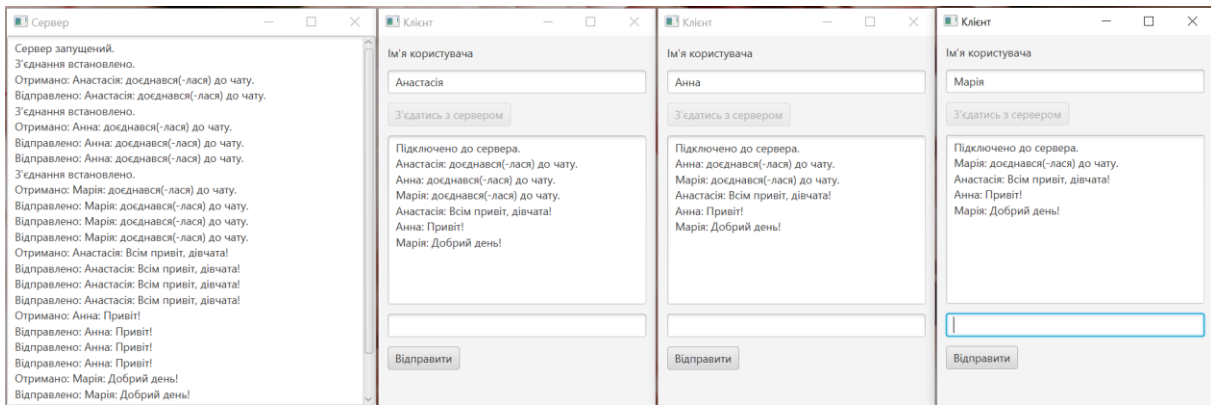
Сервер

Сервер запущений.
З'єднання встановлено.
Отримано: Анастасія: доєднався(-лася) до чату.
Відправлено: Анастасія: доєднався(-лася) до чату.
З'єднання встановлено.
Отримано: Анна: доєднався(-лася) до чату.
Відправлено: Анна: доєднався(-лася) до чату.
Відправлено: Анна: доєднався(-лася) до чату.
З'єднання встановлено.
Отримано: Марія: доєднався(-лася) до чату.
Відправлено: Марія: доєднався(-лася) до чату.
Відправлено: Марія: доєднався(-лася) до чату.
Відправлено: Марія: доєднався(-лася) до чату.
Отримано: Анастасія: Всім привіт, дівчата!
Відправлено: Анастасія: Всім привіт, дівчата!
Відправлено: Анастасія: Всім привіт, дівчата!
Відправлено: Анастасія: Всім привіт, дівчата!
Отримано: Анна: Привіт!
Відправлено: Анна: Привіт!
Відправлено: Анна: Привіт!
Відправлено: Анна: Привіт!
Отримано: Марія: Добрий день!
Відправлено: Марія: Добрий день!

Клієнт

Ім'я користувача
Анастасія
З'єдатись з сервером
Підключено до сервера.
Анастасія: доєднався(-лася) до чату.
Анна: доєднався(-лася) до чату.
Марія: доєднався(-лася) до чату.
Анастасія: Всім привіт, дівчата!
Анна: Привіт!
Марія: Добрий день!
Відправити

Клієнт

Ім'я користувача
Анна
З'єдатись з сервером
Підключено до сервера.
Анна: доєднався(-лася) до чату.
Марія: доєднався(-лася) до чату.
Анастасія: Всім привіт, дівчата!
Анна: Привіт!
Марія: Добрий день!
Відправити

Клієнт

Ім'я користувача
Марія
З'єдатись з сервером
Підключено до сервера.
Марія: доєднався(-лася) до чату.
Анастасія: Всім привіт, дівчата!
Анна: Привіт!
Марія: Добрий день!
Відправити